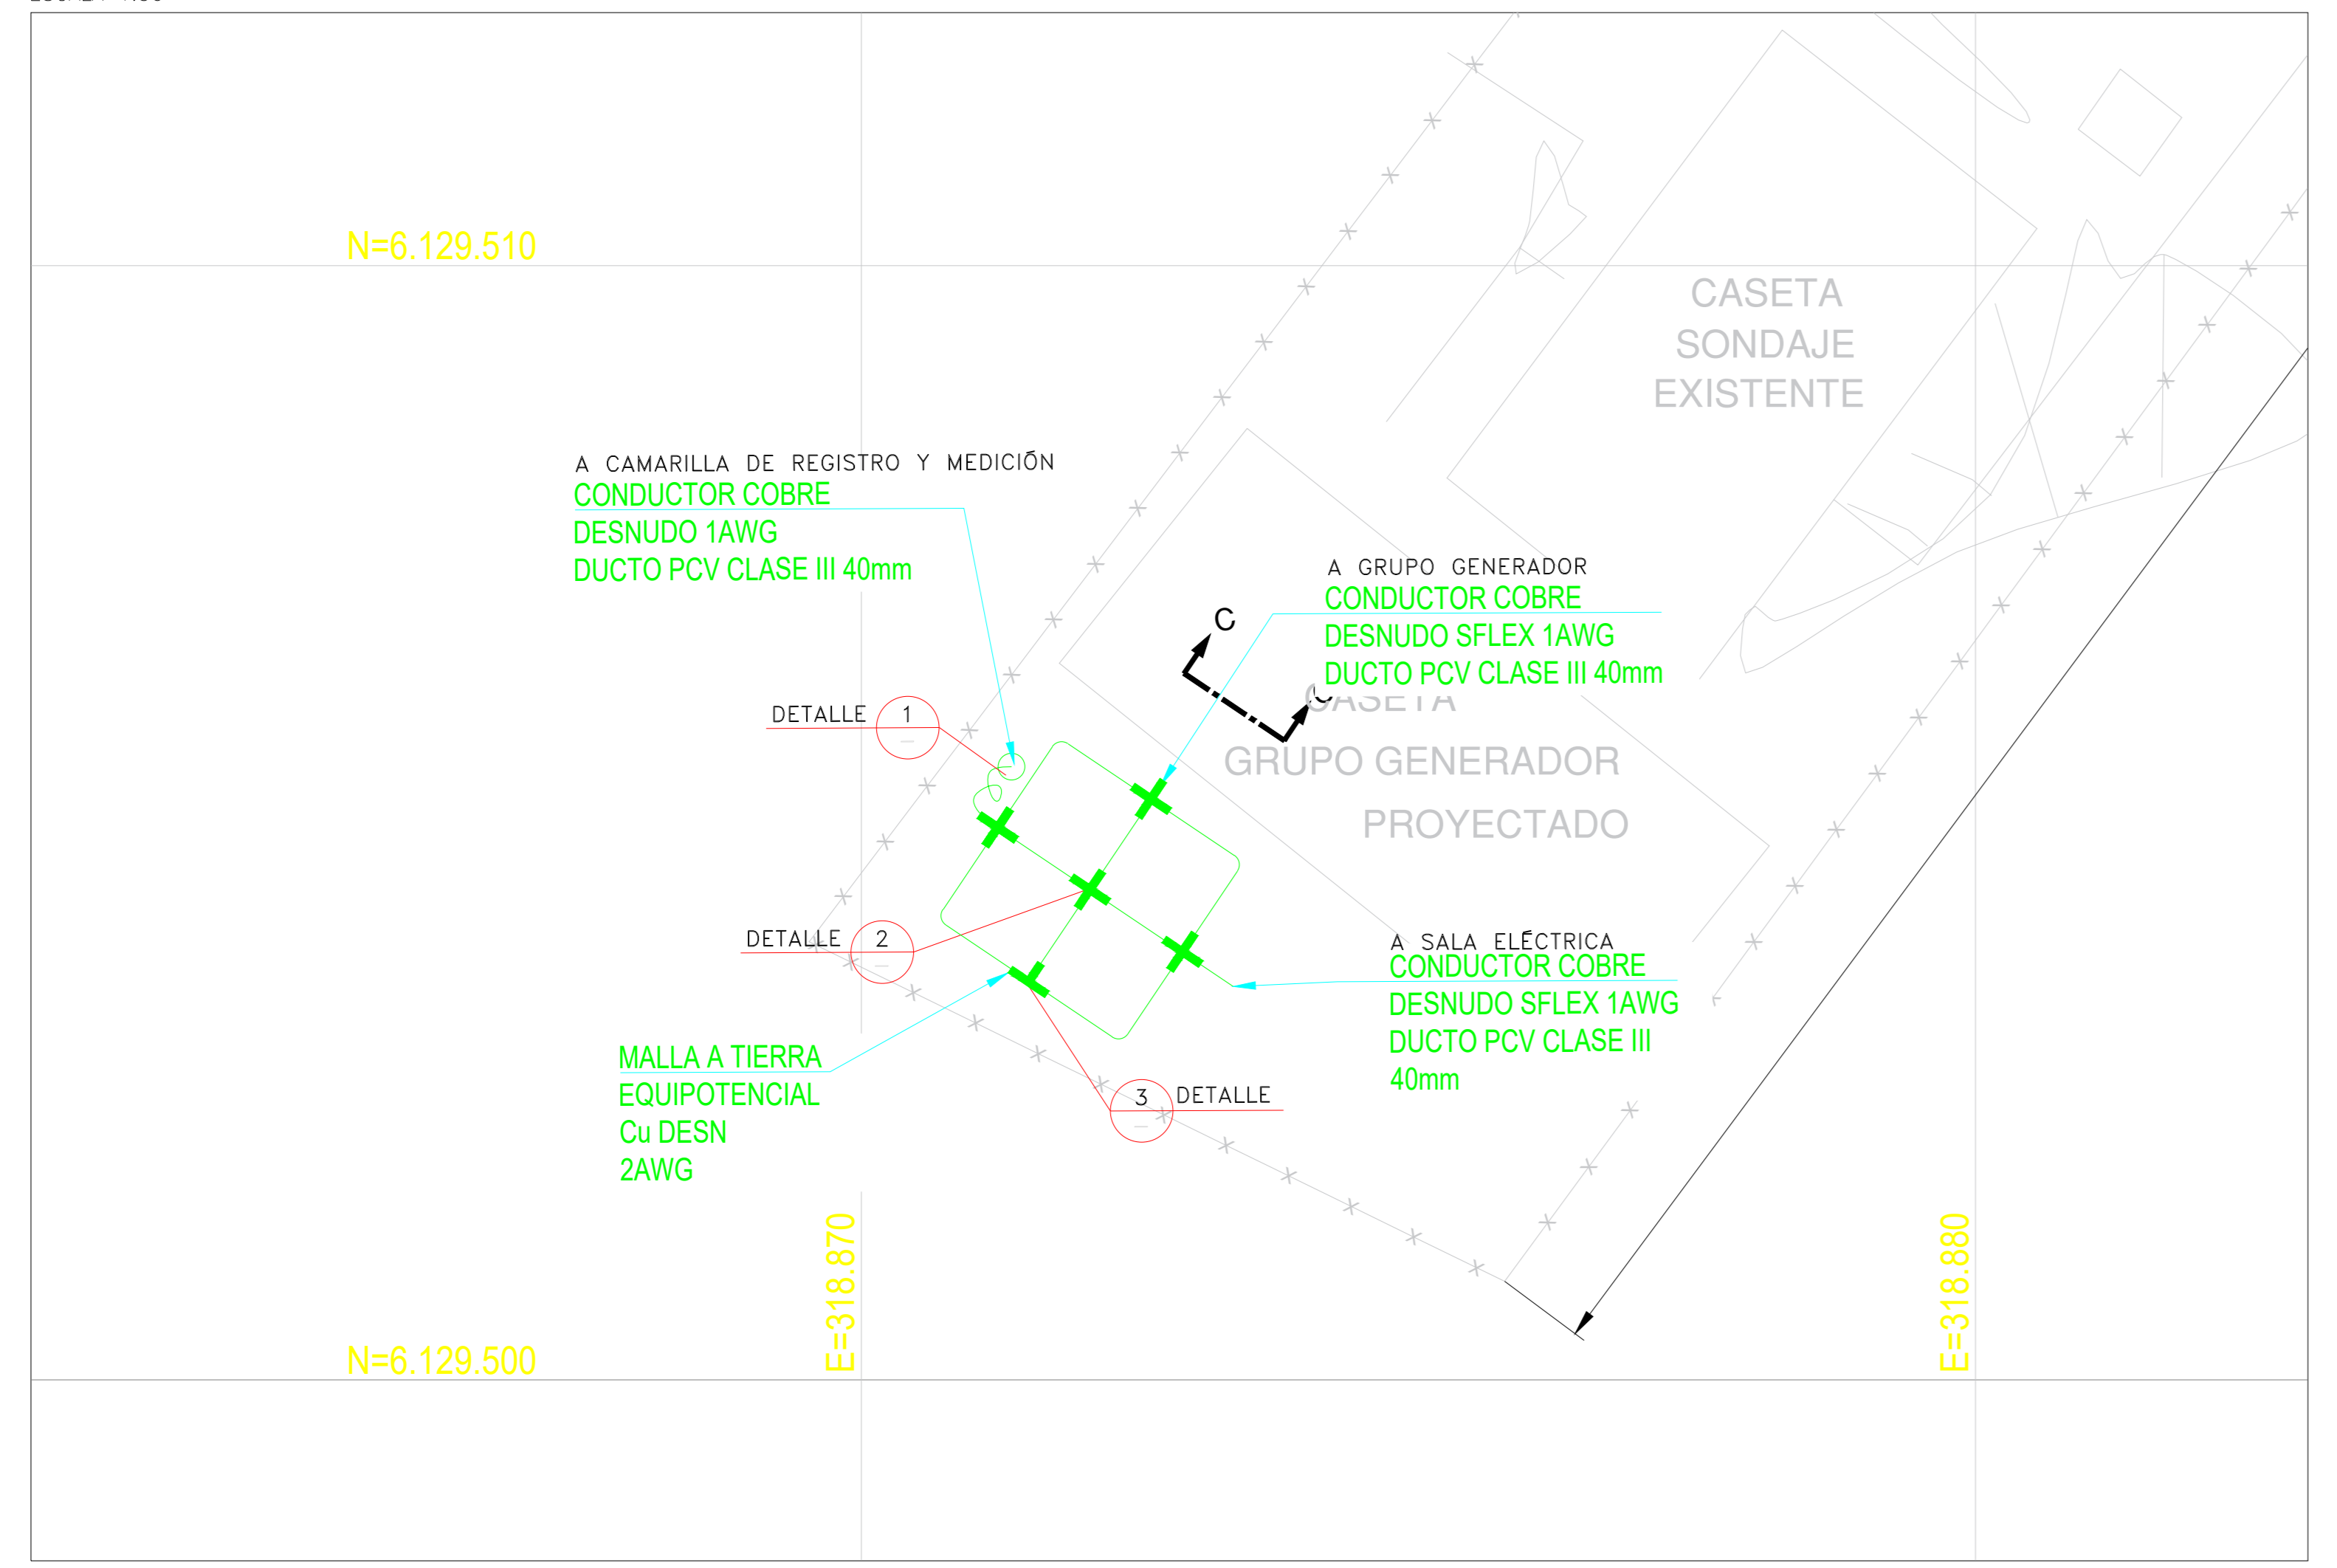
N=6.129.510

CASETA
SONDAJE
EXISTENTE

A CAMARILLA DE REGISTRO Y MEDICIÓN
CONDUCTOR COBRE
DESNUDO 1AWG
DUCTO PCV CLASE III 40mm

A GRUPO GENERADOR
CONDUCTOR COBRE
DESNUDO SFLEX 1AWG
DUCTO PCV CLASE III 40mm

C

C

CASETA
GRUPO GENERADOR
PROYECTADO

DETALLE 1

DETALLE 2

A SALA ELÉCTRICA
CONDUCTOR COBRE
DESNUDO SFLEX 1AWG
DUCTO PCV CLASE III
40mm

MALLA A TIERRA
EQUIPOTENCIAL
Cu DESN
2AWG

3 DETALLE

E=318.870

E=318.880

N=6.129.500